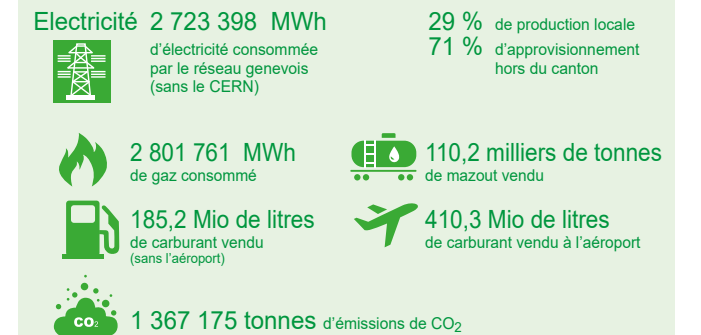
Electricité 2 723 398 MWh

d'électricité consommée par le réseau genevois (sans le CERN)

29 % de production locale
71 % d'approvisionnement hors du canton

2 801 761 MWh
de gaz consommé

110,2 milliers de tonnes
de mazout vendu

185,2 Mio de litres
de carburant vendu
(sans l'aéroport)

410,3 Mio de litres
de carburant vendu à l'aéroport

$CO_2$

1 367 175 tonnes d'émissions de $CO_2$